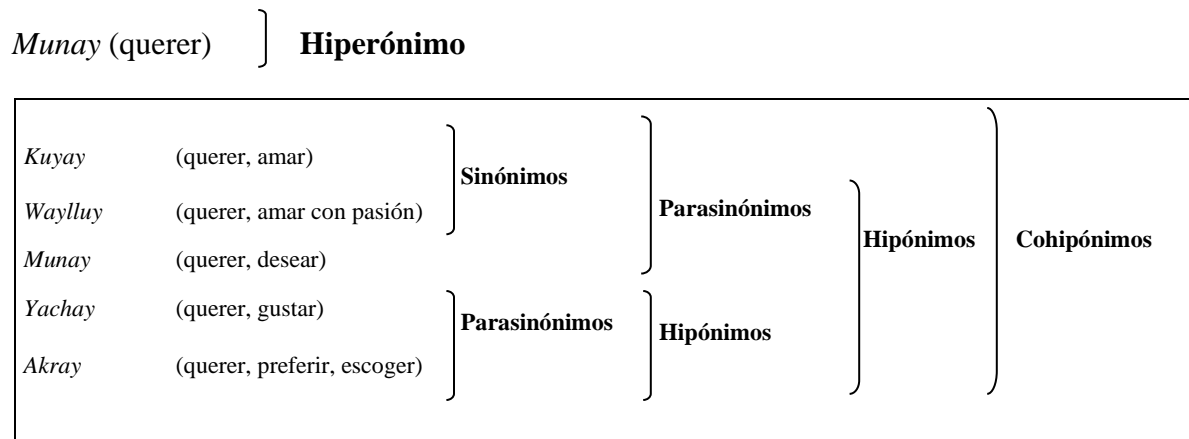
*Munay* (querer) **Hiperónimo**

*Kuyay* (querer, amar)
*Waylluy* (querer, amar con pasión)
*Munay* (querer, desear)
*Yachay* (querer, gustar)
*Akray* (querer, preferir, escoger)

**Sinónimos**
**Parasinónimos**
**Parasinónimos**
**Hipónimos**
**Hipónimos**
**Cohipónimos**